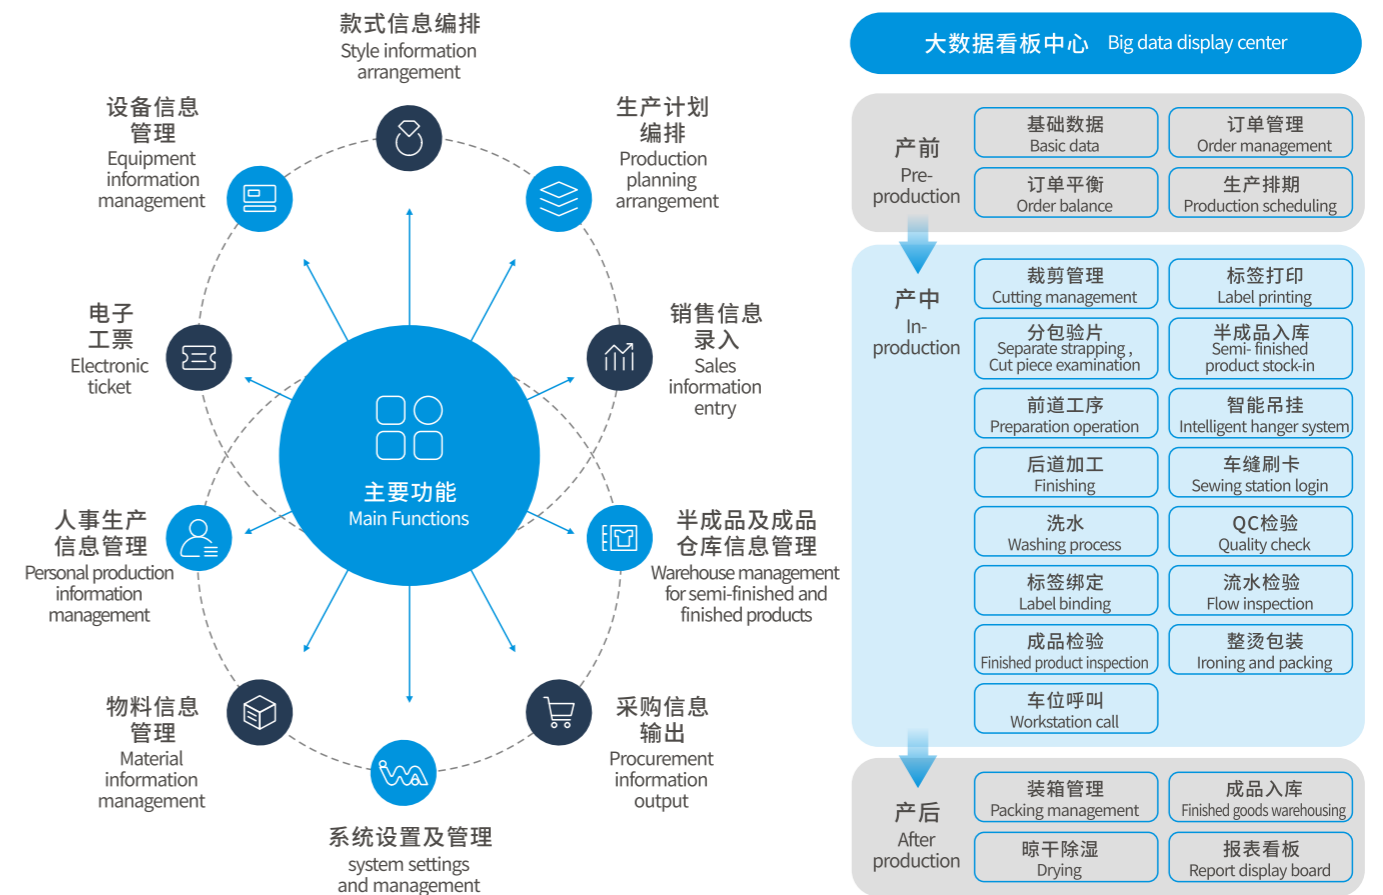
款式信息编排
Style information arrangement

生产计划编排
Production planning arrangement

设备信息管理
Equipment information management

电子工票
Electronic ticket

销售信息录入
Sales information entry

主要功能
Main Functions

人事生产信息管理
Personal production information management

半成品及成品仓库信息管理
Warehouse management for semi-finished and finished products

物料信息管理
Material information management

采购信息输出
Procurement information output

系统设置及管理
system settings and management

大数据看板中心 Big data display center

产前
Pre-production

基础数据
Basic data

订单管理
Order management

订单平衡
Order balance

生产排期
Production scheduling

产中
In-production

裁剪管理
Cutting management

标签打印
Label printing

分包验片
Separate strapping , Cut piece examination

半成品入库
Semi- finished product stock-in

前道工序
Preparation operation

智能吊挂
Intelligent hanger system

后道加工
Finishing

车缝刷卡
Sewing station login

洗水
Washing process

QC检验
Quality check

标签绑定
Label binding

流水检验
Flow inspection

成品检验
Finished product inspection

整烫包装
Ironing and packing

车位呼叫
Workstation call

产后
After production

装箱管理
Packing management

成品入库
Finished goods warehousing

晾干除湿
Drying

报表看板
Report display board